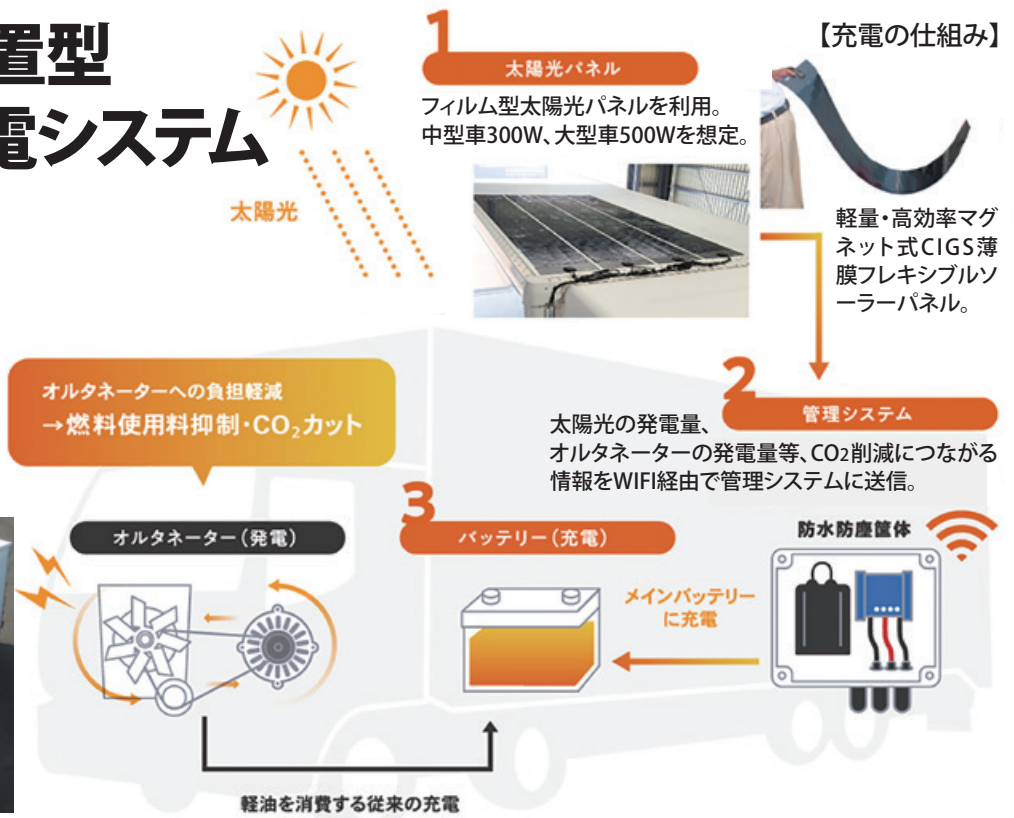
置型
電システム

太陽光

1
太陽光パネル
フィルム型太陽光パネルを利用。
中型車300W、大型車500Wを想定。

【充電の仕組み】

軽量・高効率マグネット式CIGS薄膜フレキシブルソーラーパネル。

オルタネーターへの負担軽減
→燃料使用料抑制・$CO_2$カット

2
管理システム
太陽光の発電量、
オルタネーターの発電量等、$CO_2$削減につながる情報をWIFI経由で管理システムに送信。

オルタネーター（発電）

3
バッテリー（充電）

防水防塵筐体

メインバッテリーに充電

軽油を消費する従来の充電